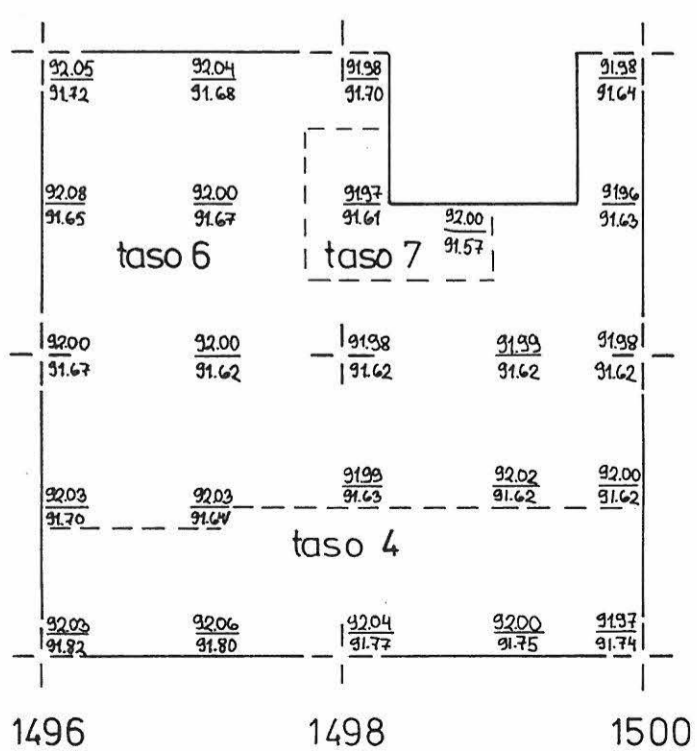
$\frac{92.05}{91.72}$ $\frac{92.04}{91.68}$ $\frac{91.98}{91.70}$ $\frac{91.98}{91.64}$

$\frac{92.08}{91.65}$ $\frac{92.00}{91.67}$ $\frac{91.97}{91.61}$ $\frac{92.00}{91.57}$ $\frac{91.96}{91.63}$

taso 6

taso 7

$\frac{92.00}{91.67}$ $\frac{92.00}{91.62}$ $\frac{91.98}{91.62}$ $\frac{91.99}{91.62}$ $\frac{91.98}{91.62}$

$\frac{92.03}{91.70}$ $\frac{92.03}{91.64}$ $\frac{91.99}{91.63}$ $\frac{92.02}{91.62}$ $\frac{92.00}{91.62}$

taso 4

$\frac{92.03}{91.82}$ $\frac{92.06}{91.80}$ $\frac{92.04}{91.77}$ $\frac{92.00}{91.75}$ $\frac{91.97}{91.74}$

1496 1498 1500